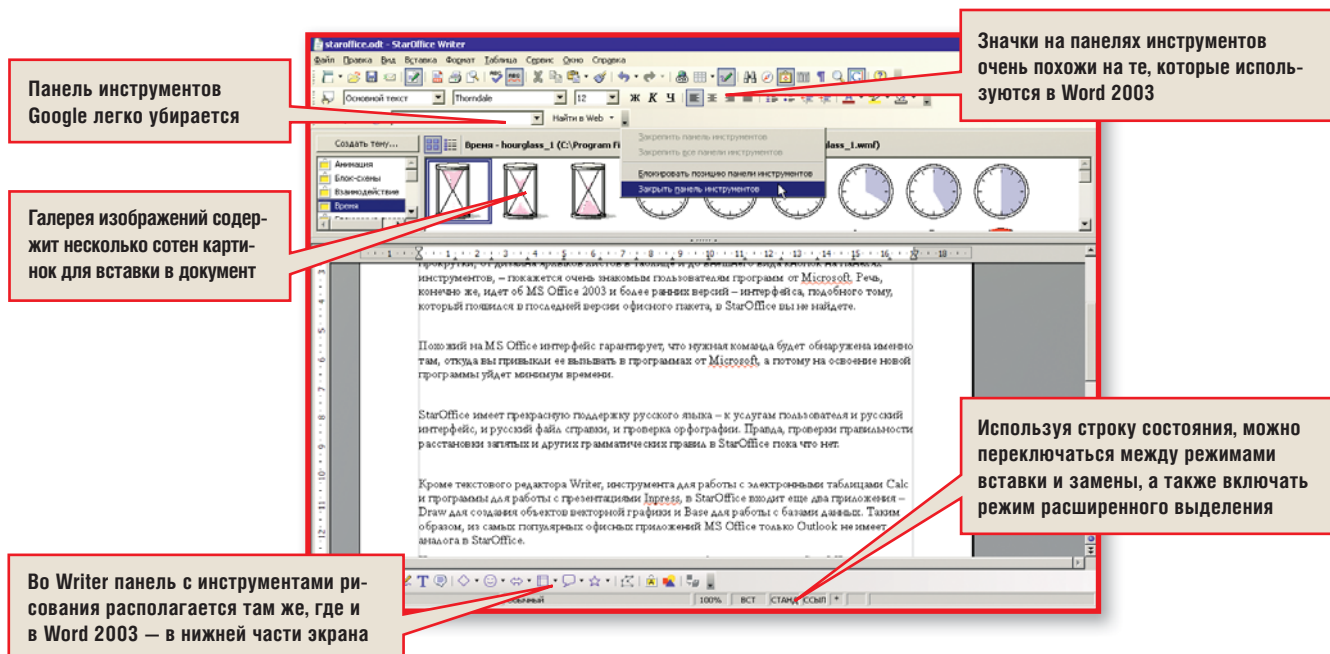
staroffice.odt - StarOffice Writer

Файл Правка Вид Вставка Формат Таблица Сервис Окно Справка

Основной текст Thorndale 12 Ж К Ч

Найти в Web

Закрепить панель инструментов
Закрепить все панели инструментов
Блокировать позицию панели инструментов
Закрыть панель инструментов

Создать тему...

Время - hourglass_1 (C:\Program Fi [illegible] lass_1.wmf)

Анимация
Блок-схемы
Взаимодействие
Время

Панель инструментов Google легко убирается

Значки на панелях инструментов очень похожи на те, которые используются в Word 2003

Галерея изображений содержит несколько сотен картинок для вставки в документ

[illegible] инструментов, – покажется очень знакомым пользователям программ от Microsoft. Речь, конечно же, идет об MS Office 2003 и более ранних версий – интерфейса, подобного тому, который появился в последней версии офисного пакета, в StarOffice вы не найдете.

Похожий на MS Office интерфейс гарантирует, что нужная команда будет обнаружена именно там, откуда вы привыкли ее вызывать в программах от Microsoft, а потому на освоение новой программы уйдет минимум времени.

StarOffice имеет прекрасную поддержку русского языка – к услугам пользователя и русский интерфейс, и русский файл справки, и проверка орфографии. Правда, проверки правильности расстановки запятых и других грамматических правил в StarOffice пока что нет.

Кроме текстового редактора Writer, инструмента для работы с электронными таблицами Calc и программы для работы с презентациями Impress, в StarOffice входит еще два приложения – Draw для создания объектов векторной графики и Base для работы с базами данных. Таким образом, из самых популярных офисных приложений MS Office только Outlook не имеет аналога в StarOffice.

Используя строку состояния, можно переключаться между режимами вставки и замены, а также включать режим расширенного выделения

Во Writer панель с инструментами рисования располагается там же, где и в Word 2003 — в нижней части экрана

Обычный 100% ВСТ СТАНД СБЫП *